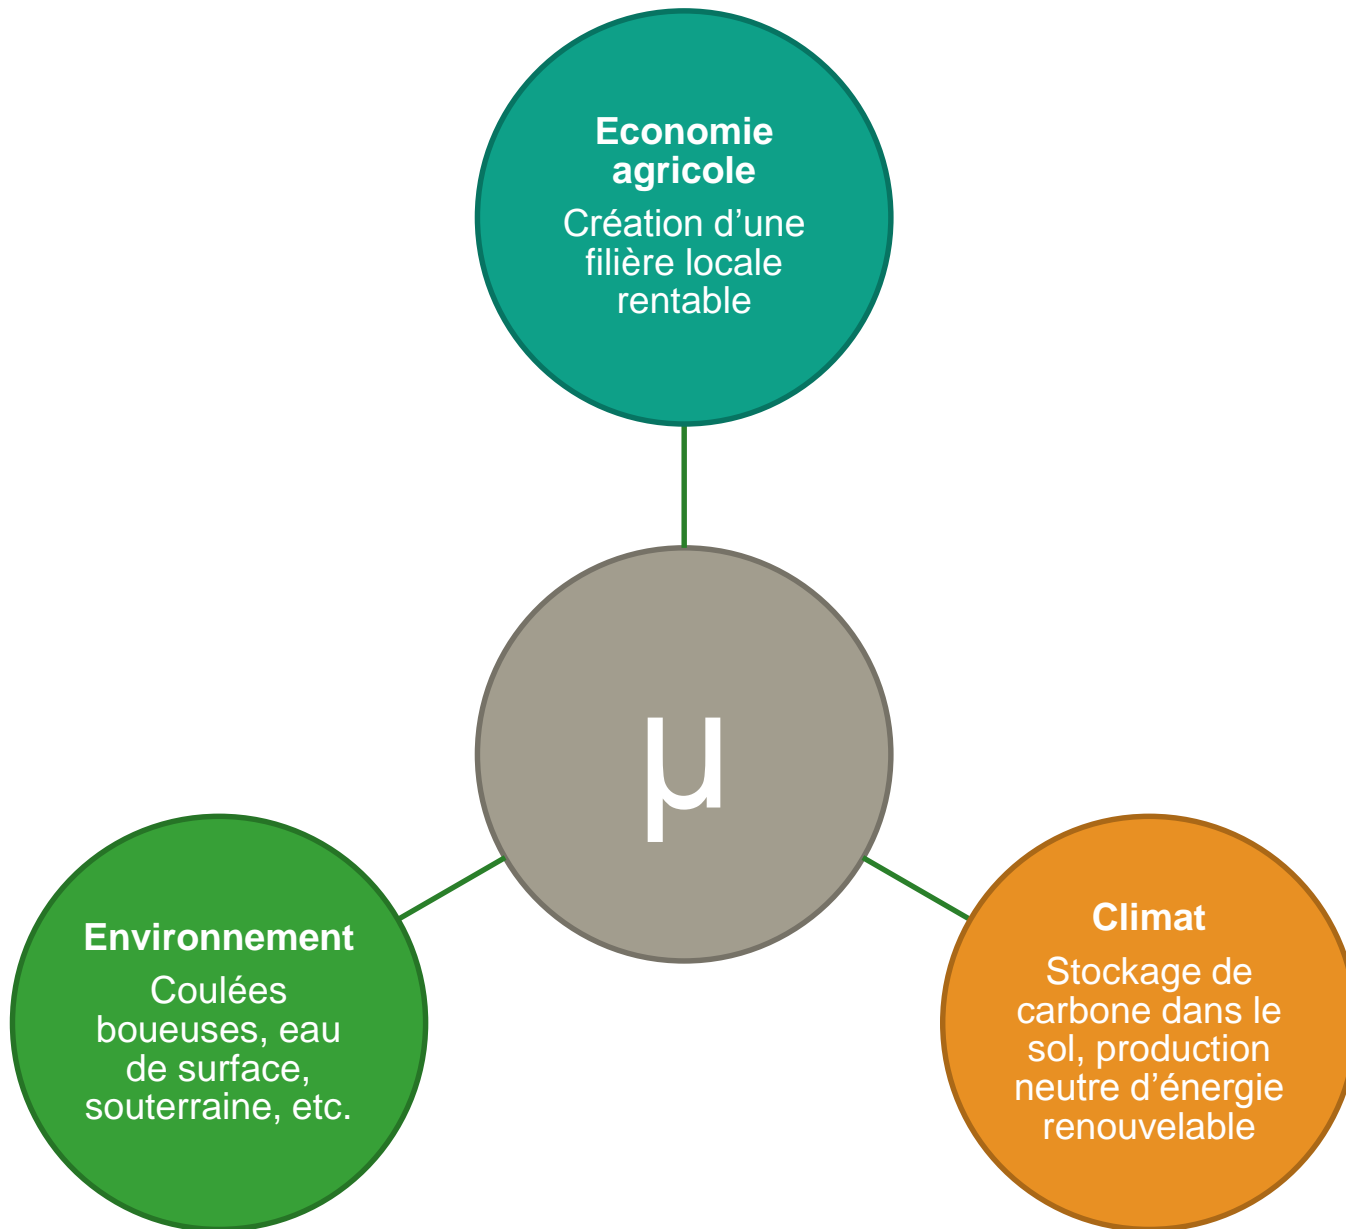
**Economie agricole**
Création d’une filière locale rentable

μ

**Environnement**
Coulées boueuses, eau de surface, souterraine, etc.

**Climat**
Stockage de carbone dans le sol, production neutre d’énergie renouvelable